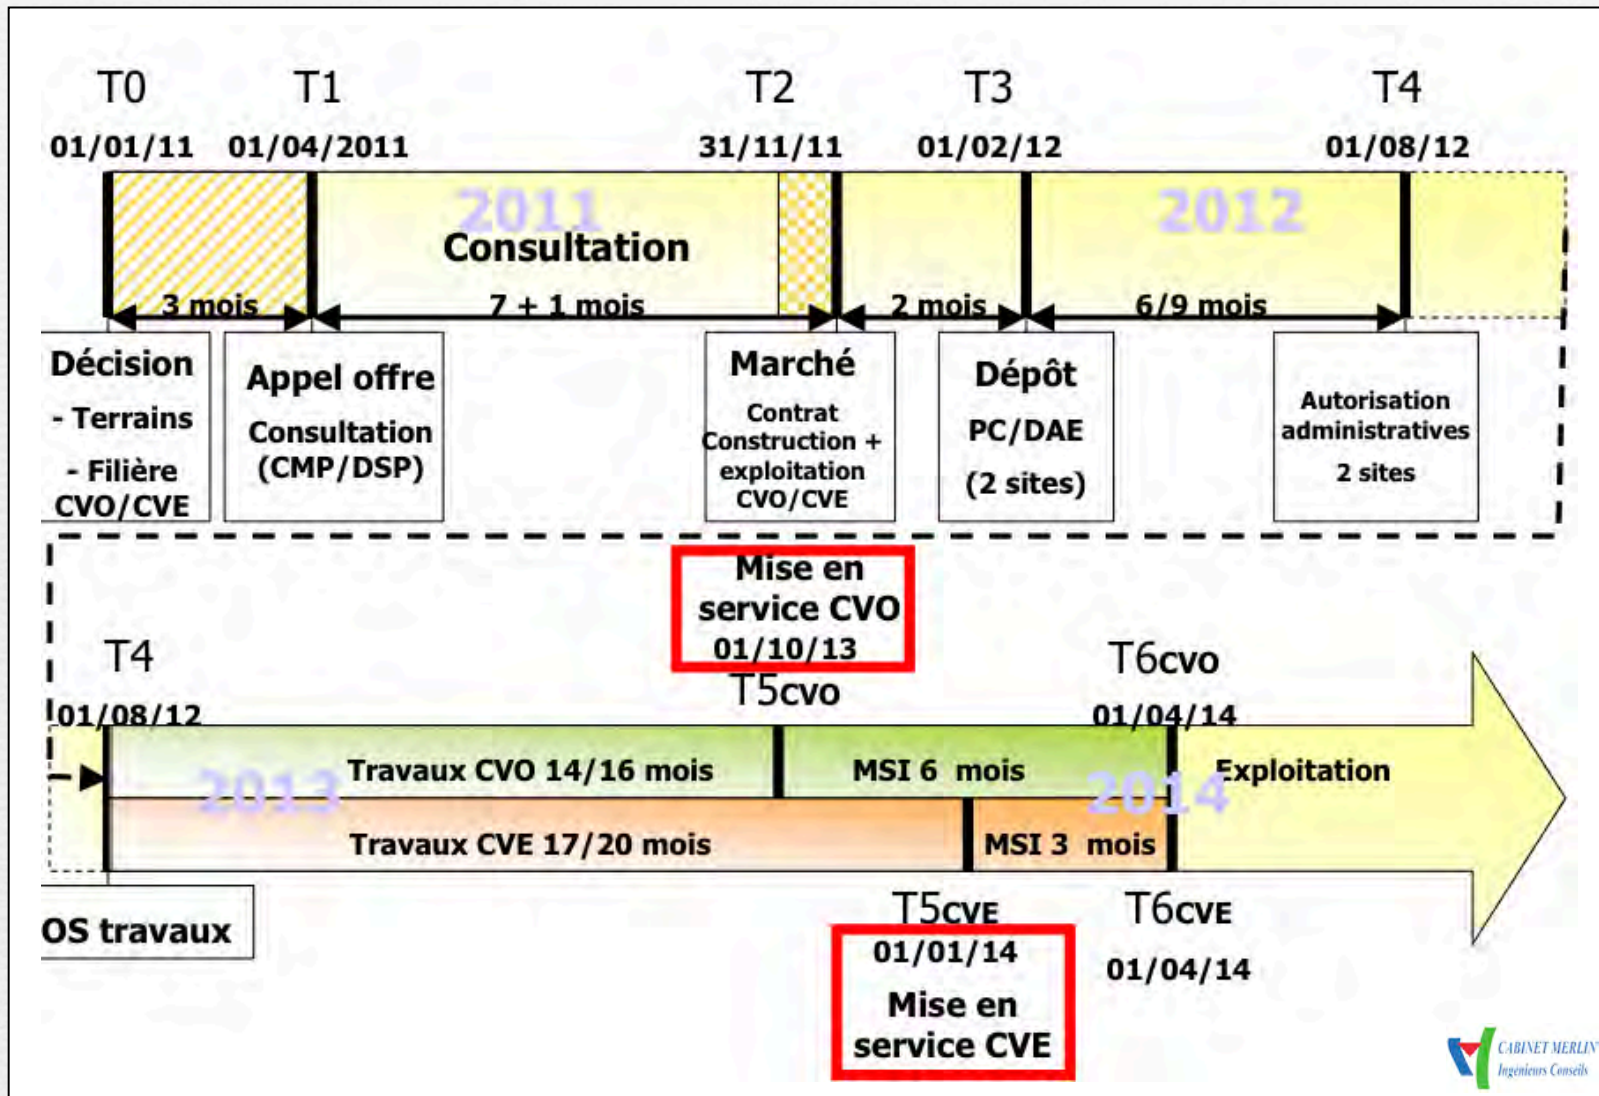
T0
01/01/11

T1
01/04/2011

T2
31/11/11

T3
01/02/12

T4
01/08/12

2011

Consultation

2012

3 mois

7 + 1 mois

2 mois

6/9 mois

Décision
- Terrains
- Filière CVO/CVE

Appel offre
Consultation (CMP/DSP)

Marché
Contrat Construction + exploitation CVO/CVE

Dépôt
PC/DAE
(2 sites)

Autorisation administratives
2 sites

Mise en service CVO
01/10/13

T4
01/08/12

T5cvo

T6cvo
01/04/14

2013

Travaux CVO 14/16 mois

MSI 6 mois

2014

Exploitation

Travaux CVE 17/20 mois

MSI 3 mois

OS travaux

T5CVE
01/01/14
Mise en service CVE

T6CVE
01/04/14

CABINET MERLIN
Ingenieurs Conseils